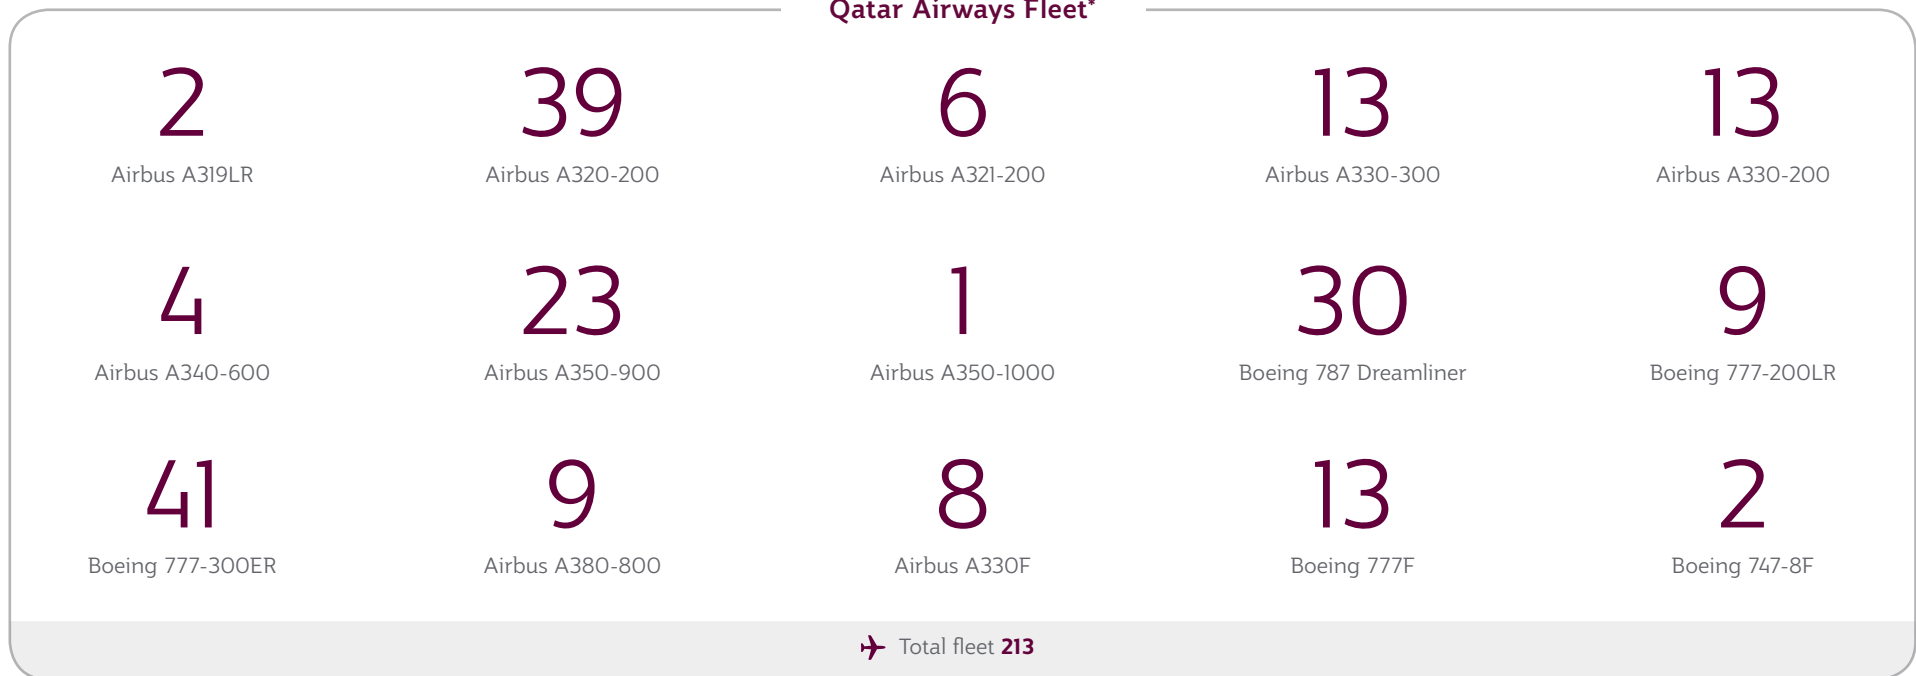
Qatar Airways Fleet*

2
Airbus A319LR

39
Airbus A320-200

6
Airbus A321-200

13
Airbus A330-300

13
Airbus A330-200

4
Airbus A340-600

23
Airbus A350-900

1
Airbus A350-1000

30
Boeing 787 Dreamliner

9
Boeing 777-200LR

41
Boeing 777-300ER

9
Airbus A380-800

8
Airbus A330F

13
Boeing 777F

2
Boeing 747-8F

Total fleet **213**